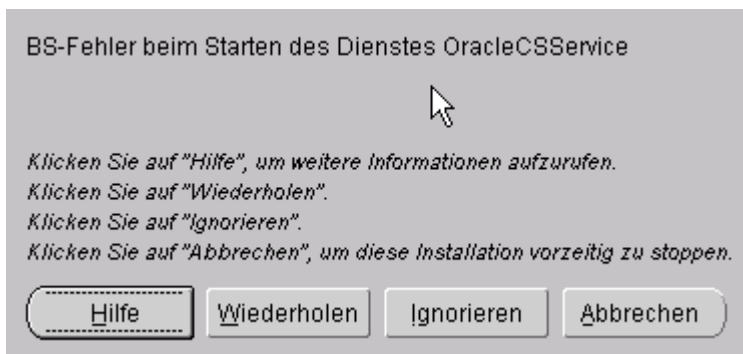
BS-Fehler beim Starten des Dienstes OracleCSService

Klicken Sie auf "Hilfe", um weitere Informationen aufzurufen.
Klicken Sie auf "Wiederholen".
Klicken Sie auf "Ignorieren".
Klicken Sie auf "Abbrechen", um diese Installation vorzeitig zu stoppen.

Hilfe | Wiederholen | Ignorieren | Abbrechen